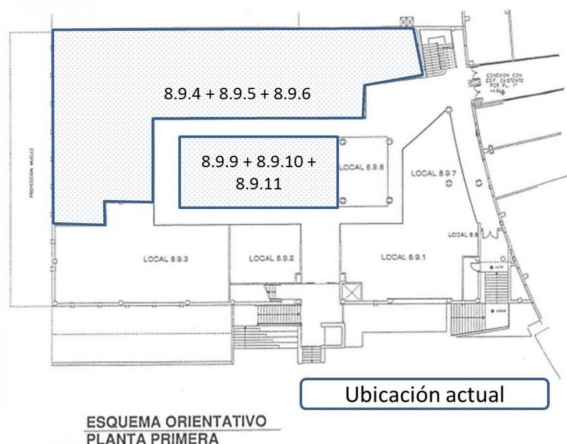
8.9.4 + 8.9.5 + 8.9.6

8.9.9 + 8.9.10 + 8.9.11

LOCAL 8.9.8

LOCAL 8.9.7

LOCAL 8.9.6

PROYECCION MUELLE

CONEXION CON EDIF. EXISTENTE POR PL. 1ª

LOCAL 8.9.3

LOCAL 8.9.2

LOCAL 8.9.1

Ubicación actual

ESQUEMA ORIENTATIVO
PLANTA PRIMERA